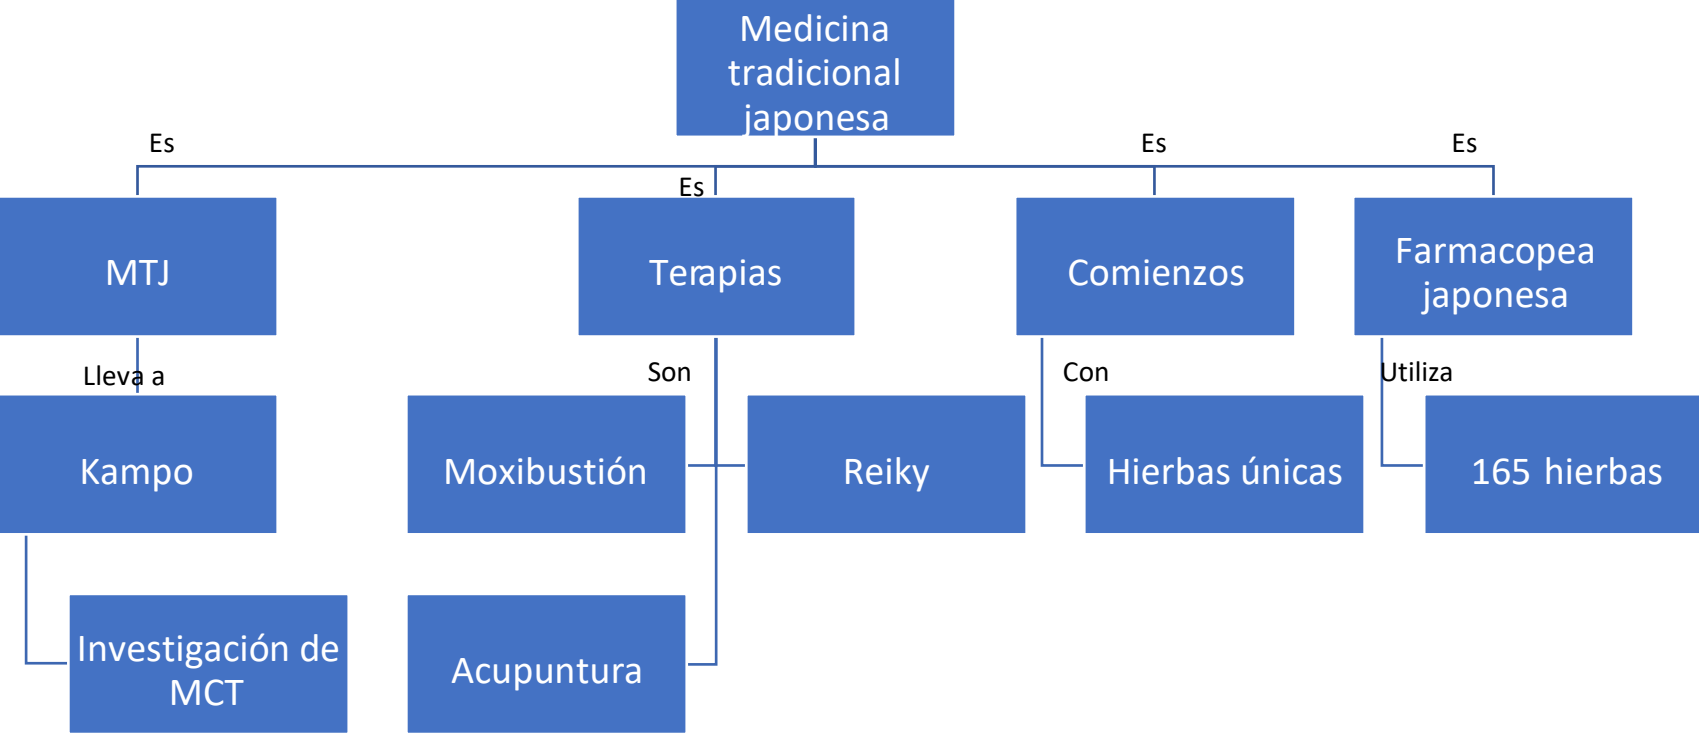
Medicina tradicional japonesa

Es

Es

Es

Es

MTJ

Terapias

Comienzos

Farmacopea japonesa

Lleva a

Son

Con

Utiliza

Kampo

Moxibustión

Reiky

Hierbas únicas

165 hierbas

Investigación de MCT

Acupuntura